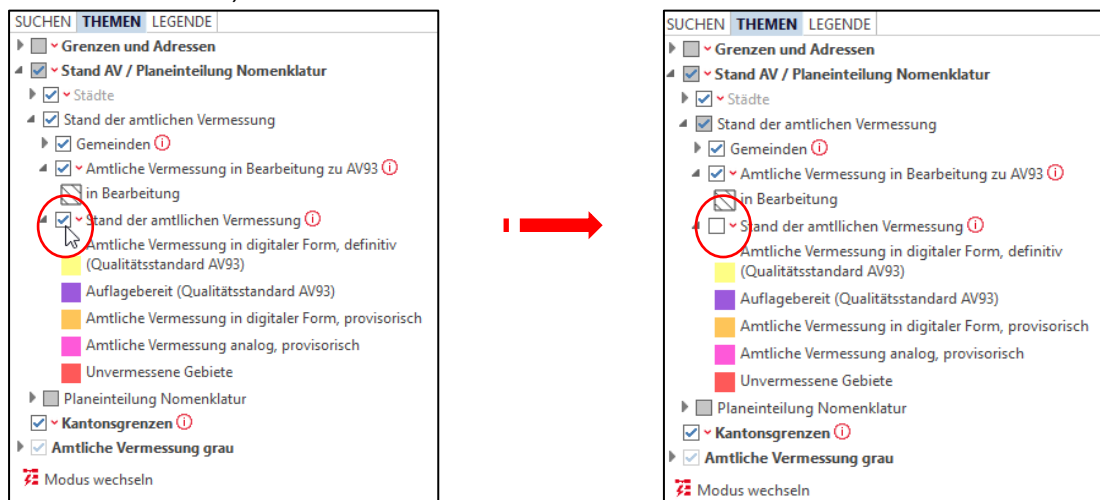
SUCHEN THEMEN LEGENDE

Grenzen und Adressen

Stand AV / Planeinteilung Nomenklatur

Städte

Stand der amtlichen Vermessung

Gemeinden ⓘ

Amtliche Vermessung in Bearbeitung zu AV93 ⓘ

in Bearbeitung

Stand der amtllichen Vermessung ⓘ

Amtliche Vermessung in digitaler Form, definitiv (Qualitätsstandard AV93)

Auflagebereit (Qualitätsstandard AV93)

Amtliche Vermessung in digitaler Form, provisorisch

Amtliche Vermessung analog, provisorisch

Unvermessene Gebiete

Planeinteilung Nomenklatur

Kantonsgrenzen ⓘ

Amtliche Vermessung grau

Modus wechseln

SUCHEN THEMEN LEGENDE

Grenzen und Adressen

Stand AV / Planeinteilung Nomenklatur

Städte

Stand der amtlichen Vermessung

Gemeinden ⓘ

Amtliche Vermessung in Bearbeitung zu AV93 ⓘ

in Bearbeitung

Stand der amtllichen Vermessung ⓘ

Amtliche Vermessung in digitaler Form, definitiv (Qualitätsstandard AV93)

Auflagebereit (Qualitätsstandard AV93)

Amtliche Vermessung in digitaler Form, provisorisch

Amtliche Vermessung analog, provisorisch

Unvermessene Gebiete

Planeinteilung Nomenklatur

Kantonsgrenzen ⓘ

Amtliche Vermessung grau

Modus wechseln